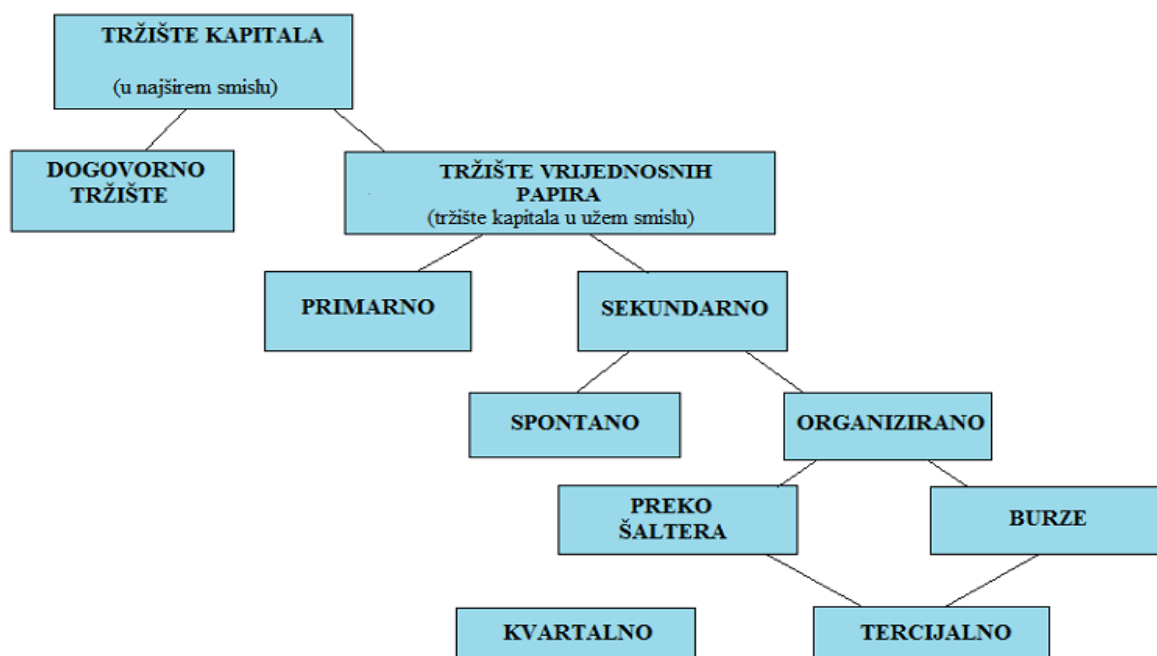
TRŽIŠTE KAPITALA
(u najširem smislu)

DOGOVORNO TRŽIŠTE

TRŽIŠTE VRIJEDNOSNIH PAPIRA
(tržište kapitala u užem smislu)

PRIMARNO

SEKUNDARNO

SPONTANO

ORGANIZIRANO

PREKO ŠALTERA

BURZE

KVARTALNO

TERCIJALNO